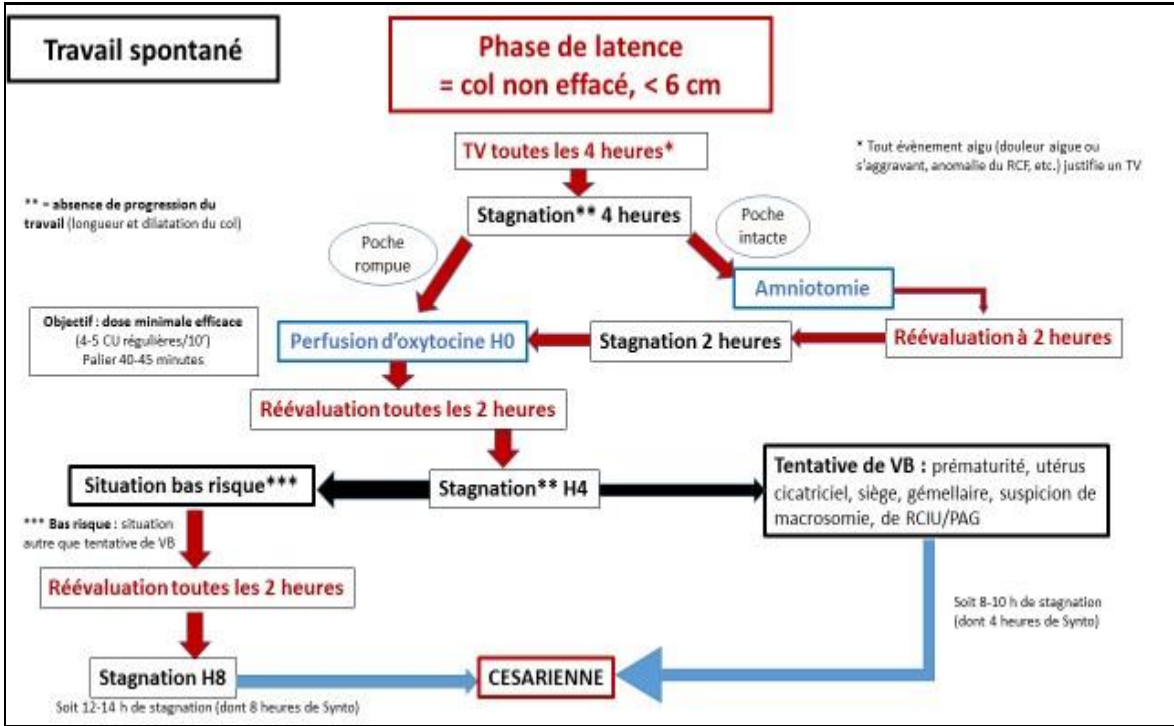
Travail spontané

Phase de latence
= col non effacé, < 6 cm

TV toutes les 4 heures*

* Tout évènement aigu (douleur aigue ou s'aggravant, anomalie du RCF, etc.) justifie un TV

** = absence de progression du travail (longueur et dilatation du col)

Stagnation** 4 heures

Poche rompue

Poche intacte

Amniotomie

Objectif : dose minimale efficace
(4-5 CU régulières/10')
Palier 40-45 minutes

Perfusion d'oxytocine H0

Stagnation 2 heures

Réévaluation à 2 heures

Réévaluation toutes les 2 heures

Situation bas risque***

Stagnation** H4

Tentative de VB : prématurité, utérus cicatriciel, siège, gémellaire, suspicion de macrosomie, de RCIU/PAG

*** Bas risque : situation autre que tentative de VB

Réévaluation toutes les 2 heures

Soit 8-10 h de stagnation (dont 4 heures de Synto)

Stagnation H8

CESARIENNE

Soit 12-14 h de stagnation (dont 8 heures de Synto)